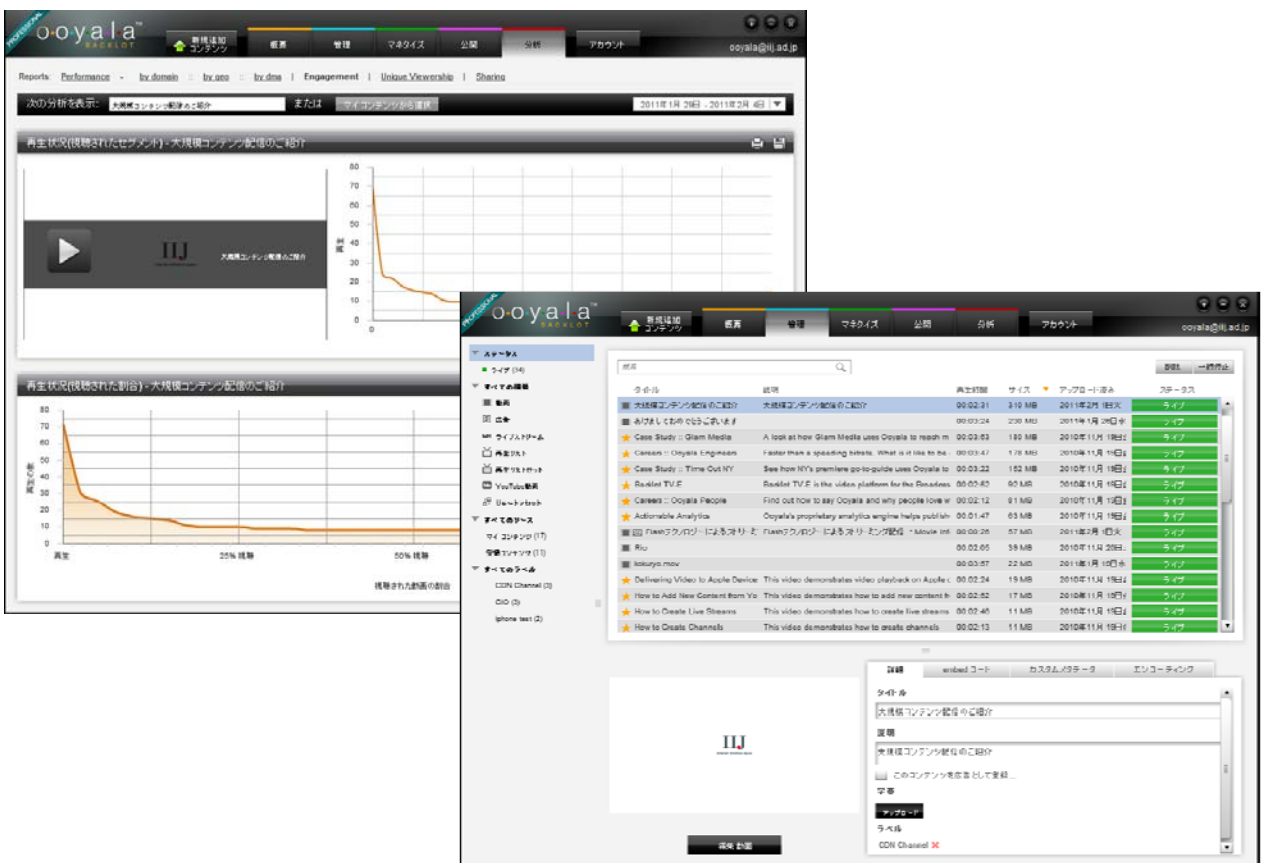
PROFESSIONAL
o·o·y·a·l·a™
BACKLOT
新規追加コンテンツ
概要
管理
マネタイズ
公開
分析
アカウント
ooyala@iij.ad.jp

Reports: Performance - by domain | by geo | by dma | Engagement | Unique Viewership | Sharing

次の分析を表示: 大規模コンテンツ配信のご紹介 または マイコンテンツから選択 2011年1月 29日 - 2011年2月 4日

再生状況(視聴されたセグメント) - 大規模コンテンツ配信のご紹介

IIJ 大規模コンテンツ配信のご紹介

80
70
60
50
40
30
20
10
0

再生状況(視聴された割合) - 大規模コンテンツ配信のご紹介

80
70
60
50
40
30
20
10
0
再生の数
再生
25% 視聴
50% 視聴
視聴された動画の割合

PROFESSIONAL
o·o·y·a·l·a
BACKLOT
新規追加コンテンツ
概要
管理
マネタイズ
公開
分析
アカウント
ooyala@iij.ad.jp

ステータス
ライブ (14)
すべての種類
動画
広告
ライブストリーム
再生リスト
再生リストセット
YouTube動画
リモートアセット
すべてのソース
マイ コンテンツ (17)
受信コンテンツ (11)
すべてのラベル
CDN Channel (3)
CIO (3)
iphone test (2)

検索
削除
一時停止

| タイトル | 説明 | 再生時間 | サイズ | アップロード済み | ステータス |
|---|---|---|---|---|---|
| 大規模コンテンツ配信のご紹介 | 大規模コンテンツ配信のご紹介 | 00:02:31 | 310 MB | 2011年2月 1日火 | ライブ |
| あけましておめでとうございます | | 00:03:24 | 236 MB | 2011年1月 28日金 | ライブ |
| Case Study :: Glam Media | A look at how Glam Media uses Ooyala to reach m | 00:03:53 | 180 MB | 2010年11月 19日 | ライブ |
| Careers :: Ooyala Engineers | Faster than a speeding bitrate. What is it like to be | 00:03:47 | 178 MB | 2010年11月 19日 | ライブ |
| Case Study :: Time Out NY | See how NY's premiere go-to-guide uses Ooyala to | 00:03:22 | 152 MB | 2010年11月 19日 | ライブ |
| Backlot TV-E | Backlot TV-E is the video platform for the Broadcas | 00:02:52 | 90 MB | 2010年11月 19日 | ライブ |
| Careers :: Ooyala People | Find out how to say Ooyala and why people love w | 00:02:12 | 81 MB | 2010年11月 19日 | ライブ |
| Actionable Analytics | Ooyala's proprietary analytics engine helps publish | 00:01:47 | 63 MB | 2010年11月 19日 | ライブ |
| Flashテクノロジーによるストリーミ | Flashテクノロジーによるストリーミング配信 - Movie Inf | 00:08:26 | 57 MB | 2011年2月 1日火 | ライブ |
| Rio | | 00:02:05 | 59 MB | 2010年11月 29日 | ライブ |
| kokuryo.mov | | 00:03:57 | 22 MB | 2011年1月 19日水 | ライブ |
| Delivering Video to Apple Device | This video demonstrates video playback on Apple d | 00:02:24 | 19 MB | 2010年11月 19日 | ライブ |
| How to Add New Content from Yo | This video demonstrates how to add new content fr | 00:02:52 | 17 MB | 2010年11月 19日 | ライブ |
| How to Create Live Streams | This video demonstrates how to create live streams | 00:02:46 | 11 MB | 2010年11月 19日 | ライブ |
| How to Create Channels | This video demonstrates how to create channels | 00:02:13 | 11 MB | 2010年11月 19日 | ライブ |

IIJ
編集 動画

詳細
embed コード
カスタムメタデータ
エンコーディング
タイトル
大規模コンテンツ配信のご紹介
説明
大規模コンテンツ配信のご紹介
このコンテンツを広告として登録...
字幕
アップロード
ラベル
CDN Channel